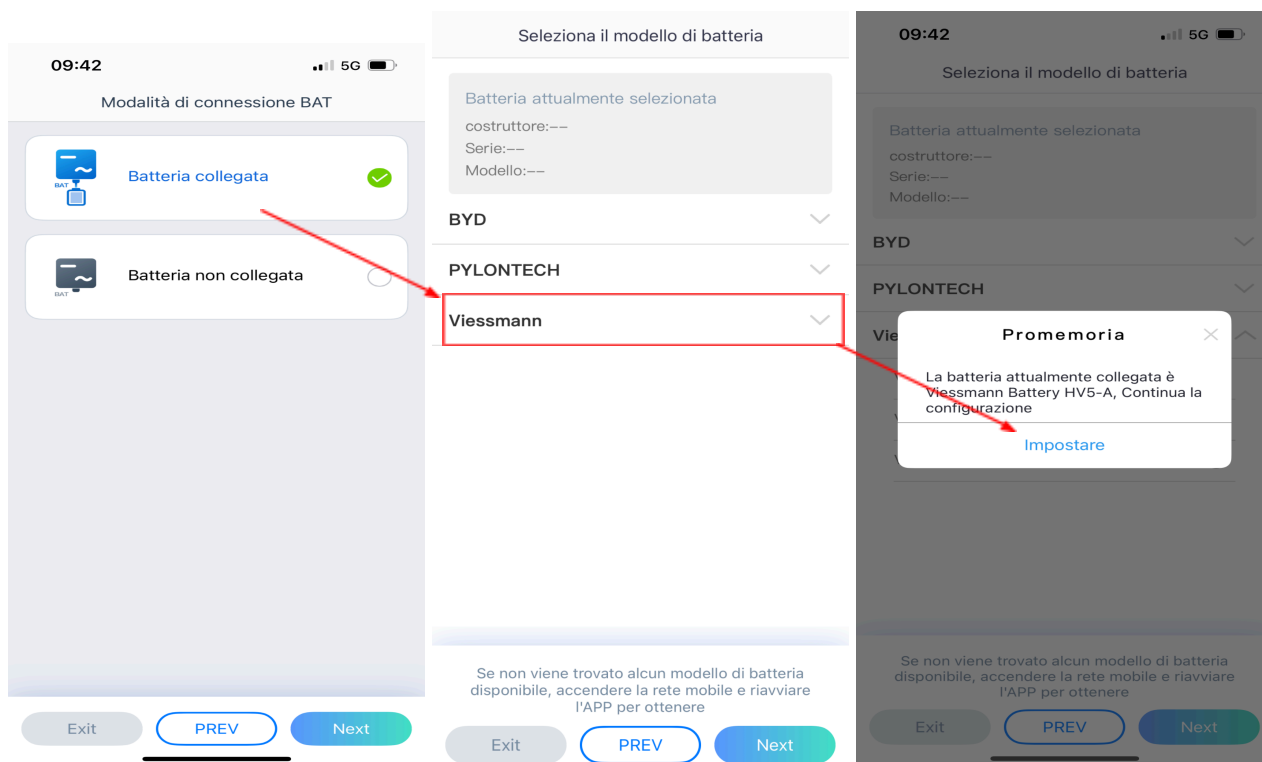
09:42

5G

Modalità di connessione BAT

BAT

Batteria collegata

BAT

Batteria non collegata

Exit

PREV

Next

Seleziona il modello di batteria

Batteria attualmente selezionata

costruttore:--

Serie:--

Modello:--

BYD

PYLONTECH

Viessmann

Se non viene trovato alcun modello di batteria disponibile, accendere la rete mobile e riavviare l'APP per ottenere

Exit

PREV

Next

09:42

5G

Seleziona il modello di batteria

Batteria attualmente selezionata

costruttore:--

Serie:--

Modello:--

BYD

PYLONTECH

Vie

Promemoria

La batteria attualmente collegata è Viessmann Battery HV5-A, Continua la configurazione

Impostare

Se non viene trovato alcun modello di batteria disponibile, accendere la rete mobile e riavviare l'APP per ottenere

Exit

PREV

Next